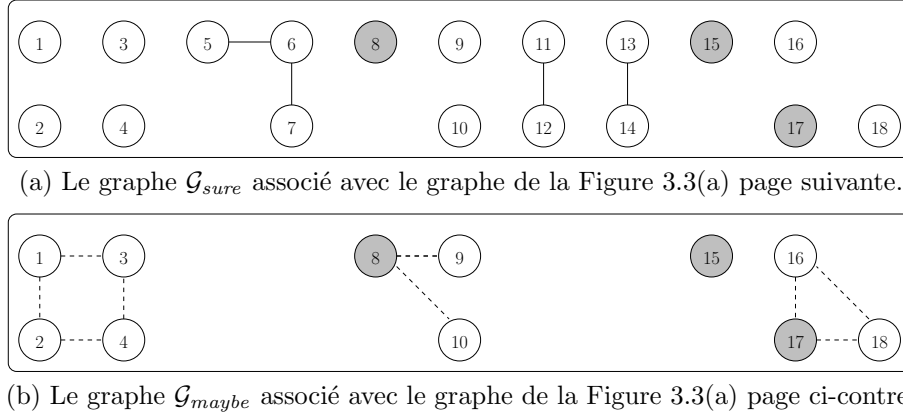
1 3 5 6 8 9 11 13 15 16

2 4 7 10 12 14 17 18

(a) Le graphe $\mathcal{G}_{sure}$ associé avec le graphe de la Figure 3.3(a) page suivante.

1 3 8 9 15 16

2 4 10 17 18

(b) Le graphe $\mathcal{G}_{maybe}$ associé avec le graphe de la Figure 3.3(a) page ci-contre